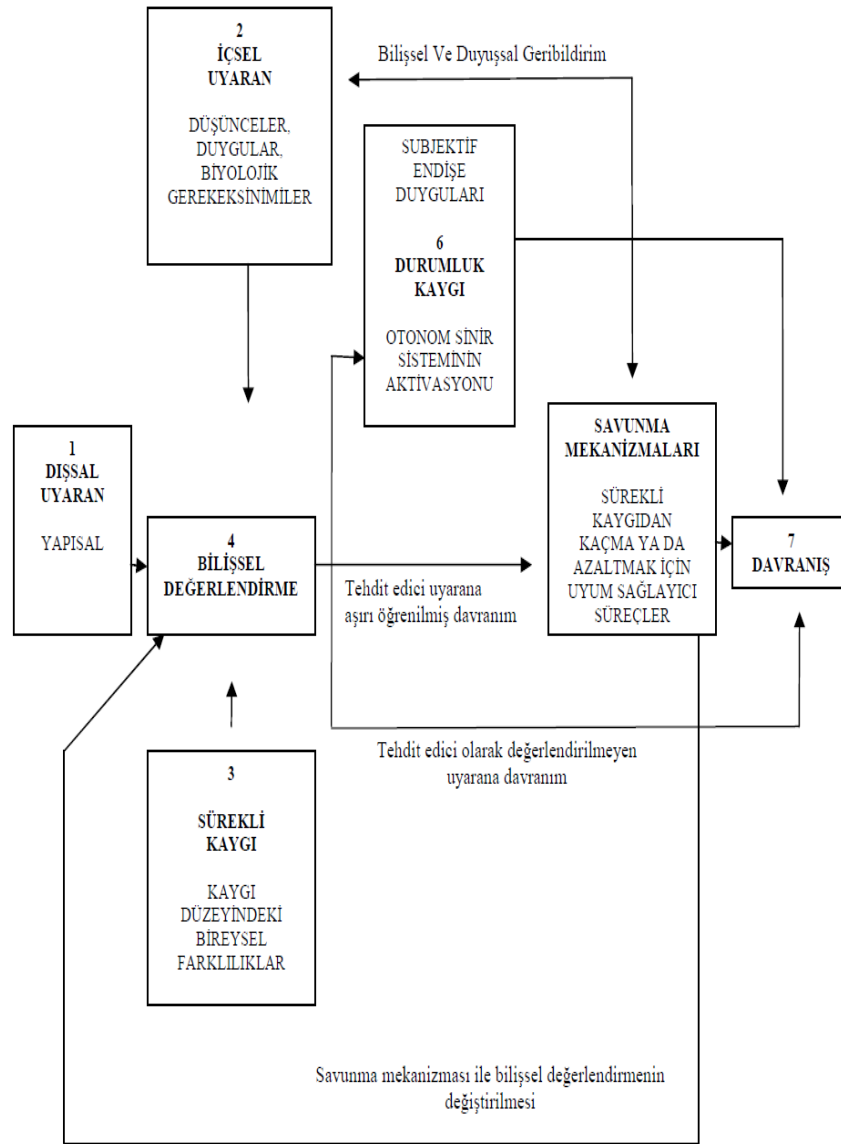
2
İÇSEL
UYARAN

DÜŞÜNCELER,
DUYGULAR,
BİYOLOJİK
GEREKEKSİNİMİLER

Bilişsel Ve Duyuşsal Geribildirim

SUBJEKTİF
ENDİŞE
DUYGULARI

6
DURUMLUK
KAYGI

OTONOM SİNİR
SİSTEMİNİN
AKTİVASYONU

1
DIŞSAL
UYARAN

YAPISAL

4
BİLİŞSEL
DEĞERLENDİRME

Tehdit edici uyarana
aşırı öğrenilmiş davranım

SAVUNMA
MEKANİZMALARI

SÜREKLİ
KAYGIDAN
KAÇMA YA DA
AZALTMAK İÇİN
UYUM SAĞLAYICI
SÜREÇLER

7
DAVRANIŞ

Tehdit edici olarak değerlendirilmeyen
uyarana davranım

3

SÜREKLİ
KAYGI

KAYGI
DÜZEYİNDEKİ
BİREYSEL
FARKLILIKLAR

Savunma mekanizması ile bilişsel değerlendirmenin
değiştirilmesi